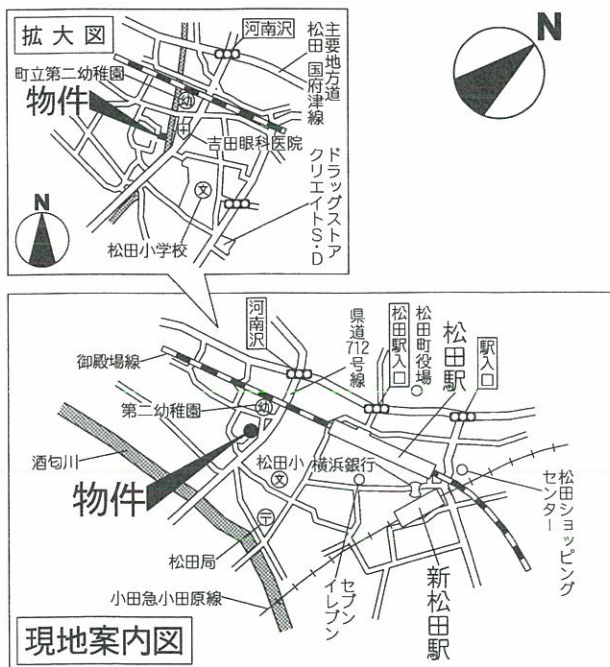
拡大図

河南沢

主要地方道 松田国府津線

町立第二幼稚園

物件

吉田眼科医院

ドラッグストア クリエイトS・D

N

松田小学校

N

河南沢

県道712号線

松田駅入口

松田町役場

松田駅

駅入口

御殿場線

第二幼稚園

酒匂川

松田小

横浜銀行

松田ショッピングセンター

物件

松田局

セブンイレブン

新松田駅

小田急小田原線

現地案内図